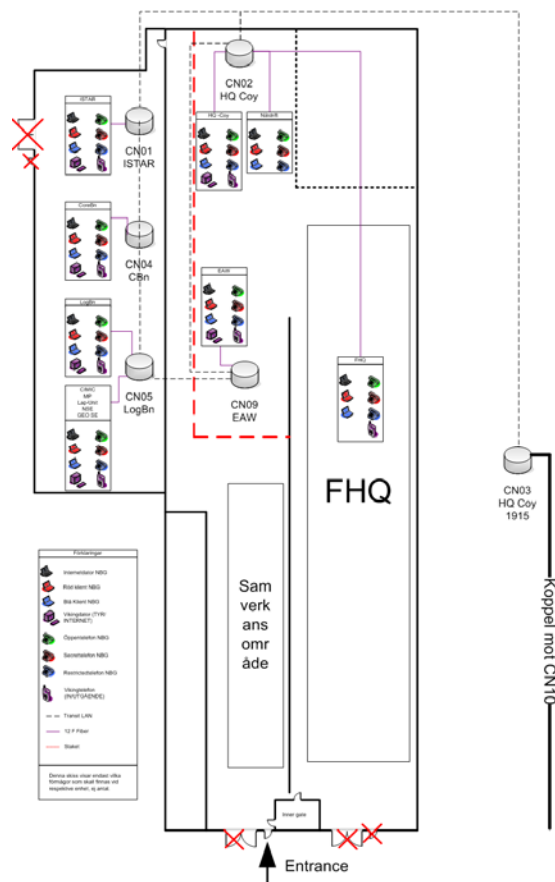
CN02
HQ Coy

ISTAR

CN01
ISTAR

HQ Coy

Nätdrift

CoreBn

CN04
CBn

EAW

LogBn

CN05
LogBn

CIMIC
MP
Lap-Unit
NSE
GEO SE

CN09
EAW

FHQ

FHQ

CN03
HQ Coy
1915

Koppel mot CN10

Förklaringar

Intemetdator NBG

Röd klient NBG

Blå klient NBG

Vikingdator (TYR/INTERNET)

Öppentelefon NBG

Secrettelefon NBG

Restrictedtelefon NBG

Vikingtelefon (INVUTGÅENDE)

Trahet LAN

12 F Fiber

Staket

Denna skiss visar endast vilka förmågor som skall finnas vid respektive enhet, ej antal.

Sam
verk
ans
omr
åde

Inner gate

Entrance